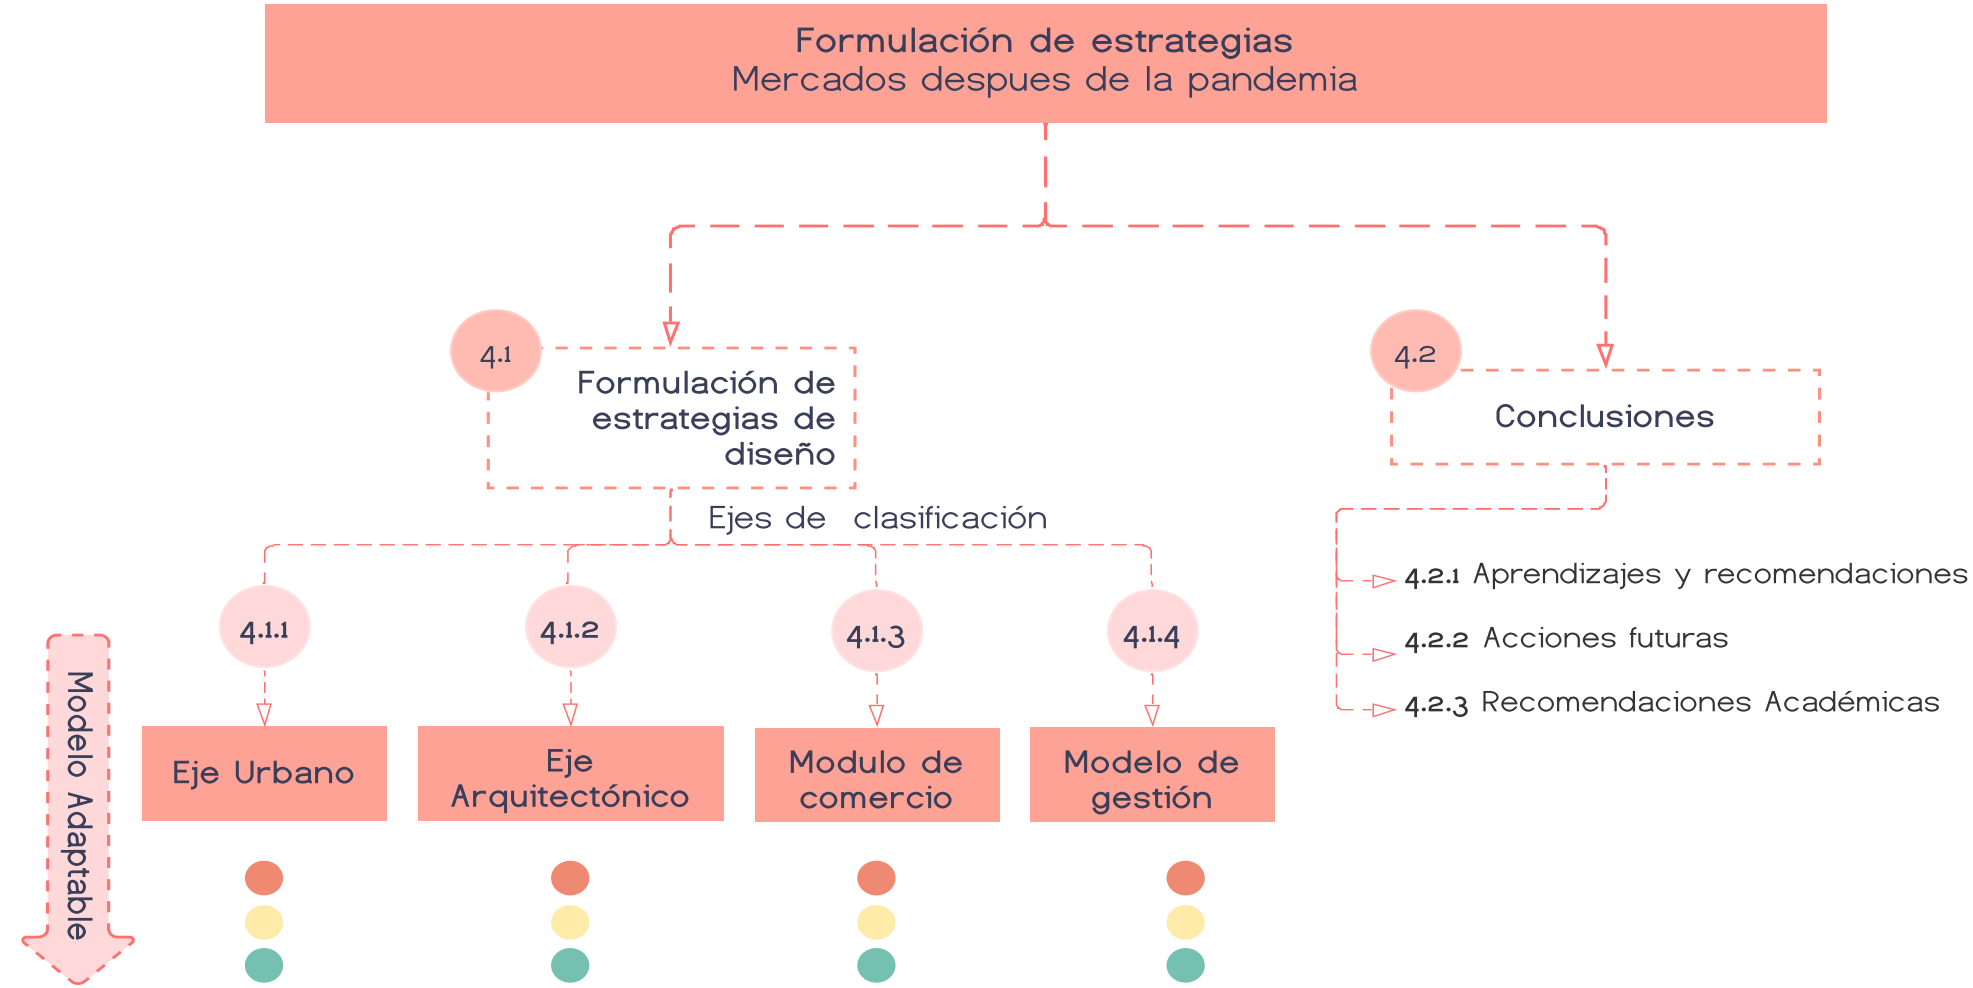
Formulación de estrategias
Mercados despues de la pandemia

4.1
Formulación de estrategias de diseño

4.2
Conclusiones

Ejes de clasificación

4.1.1
Eje Urbano

4.1.2
Eje Arquitectónico

4.1.3
Modulo de comercio

4.1.4
Modelo de gestión

Modelo Adaptable

4.2.1 Aprendizajes y recomendaciones
4.2.2 Acciones futuras
4.2.3 Recomendaciones Académicas